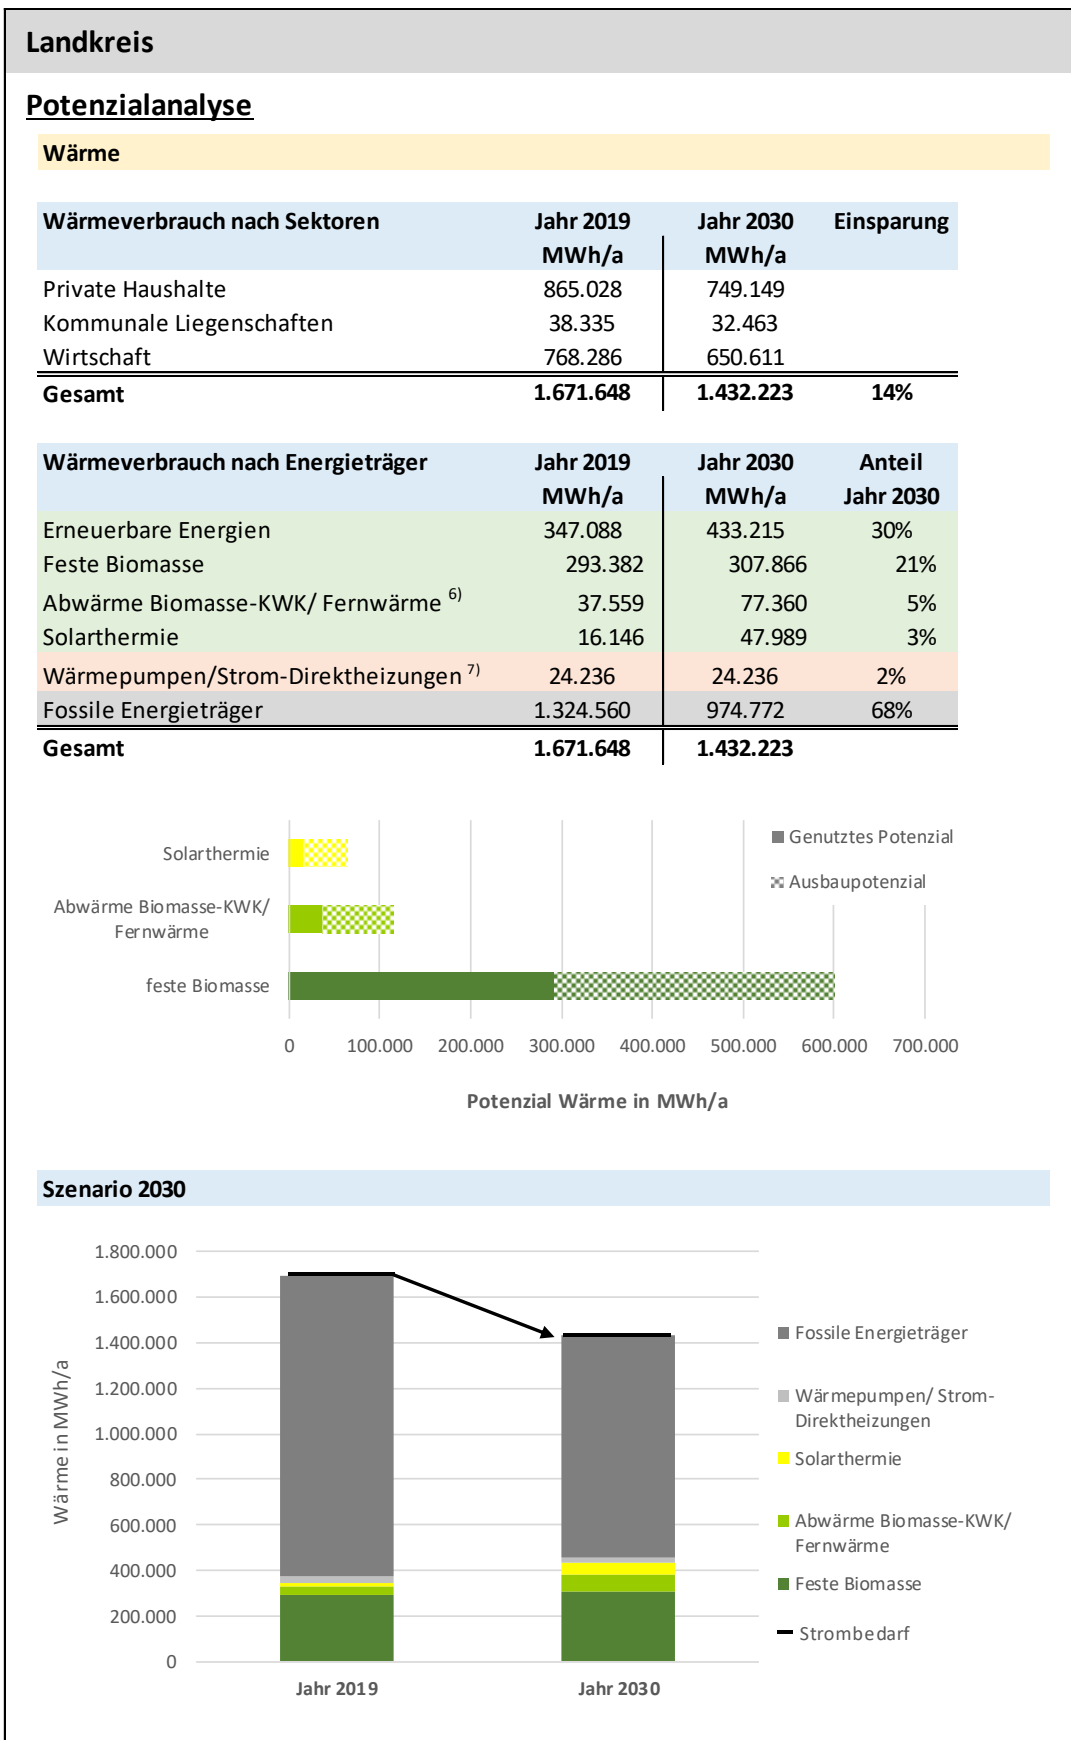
Landkreis

Potenzialanalyse

Wärme

| Wärmeverbrauch nach Sektoren | Jahr 2019 MWh/a | Jahr 2030 MWh/a | Einsparung |
|---|---|---|---|
| Private Haushalte | 865.028 | 749.149 | |
| Kommunale Liegenschaften | 38.335 | 32.463 | |
| Wirtschaft | 768.286 | 650.611 | |
| Gesamt | 1.671.648 | 1.432.223 | 14% |

| Wärmeverbrauch nach Energieträger | Jahr 2019 MWh/a | Jahr 2030 MWh/a | Anteil Jahr 2030 |
|---|---|---|---|
| Erneuerbare Energien | 347.088 | 433.215 | 30% |
| Feste Biomasse | 293.382 | 307.866 | 21% |
| Abwärme Biomasse-KWK/ Fernwärme $^{6)}$ | 37.559 | 77.360 | 5% |
| Solarthermie | 16.146 | 47.989 | 3% |
| Wärmepumpen/Strom-Direktheizungen $^{7)}$ | 24.236 | 24.236 | 2% |
| Fossile Energieträger | 1.324.560 | 974.772 | 68% |
| Gesamt | 1.671.648 | 1.432.223 | |

Solarthermie
Abwärme Biomasse-KWK/ Fernwärme
feste Biomasse
Genutztes Potenzial
Ausbaupotenzial
0 100.000 200.000 300.000 400.000 500.000 600.000 700.000
Potenzial Wärme in MWh/a

Szenario 2030

1.800.000
1.600.000
1.400.000
1.200.000
1.000.000
800.000
600.000
400.000
200.000
0
Wärme in MWh/a
Jahr 2019
Jahr 2030
Fossile Energieträger
Wärmepumpen/ Strom-Direktheizungen
Solarthermie
Abwärme Biomasse-KWK/ Fernwärme
Feste Biomasse
Strombedarf